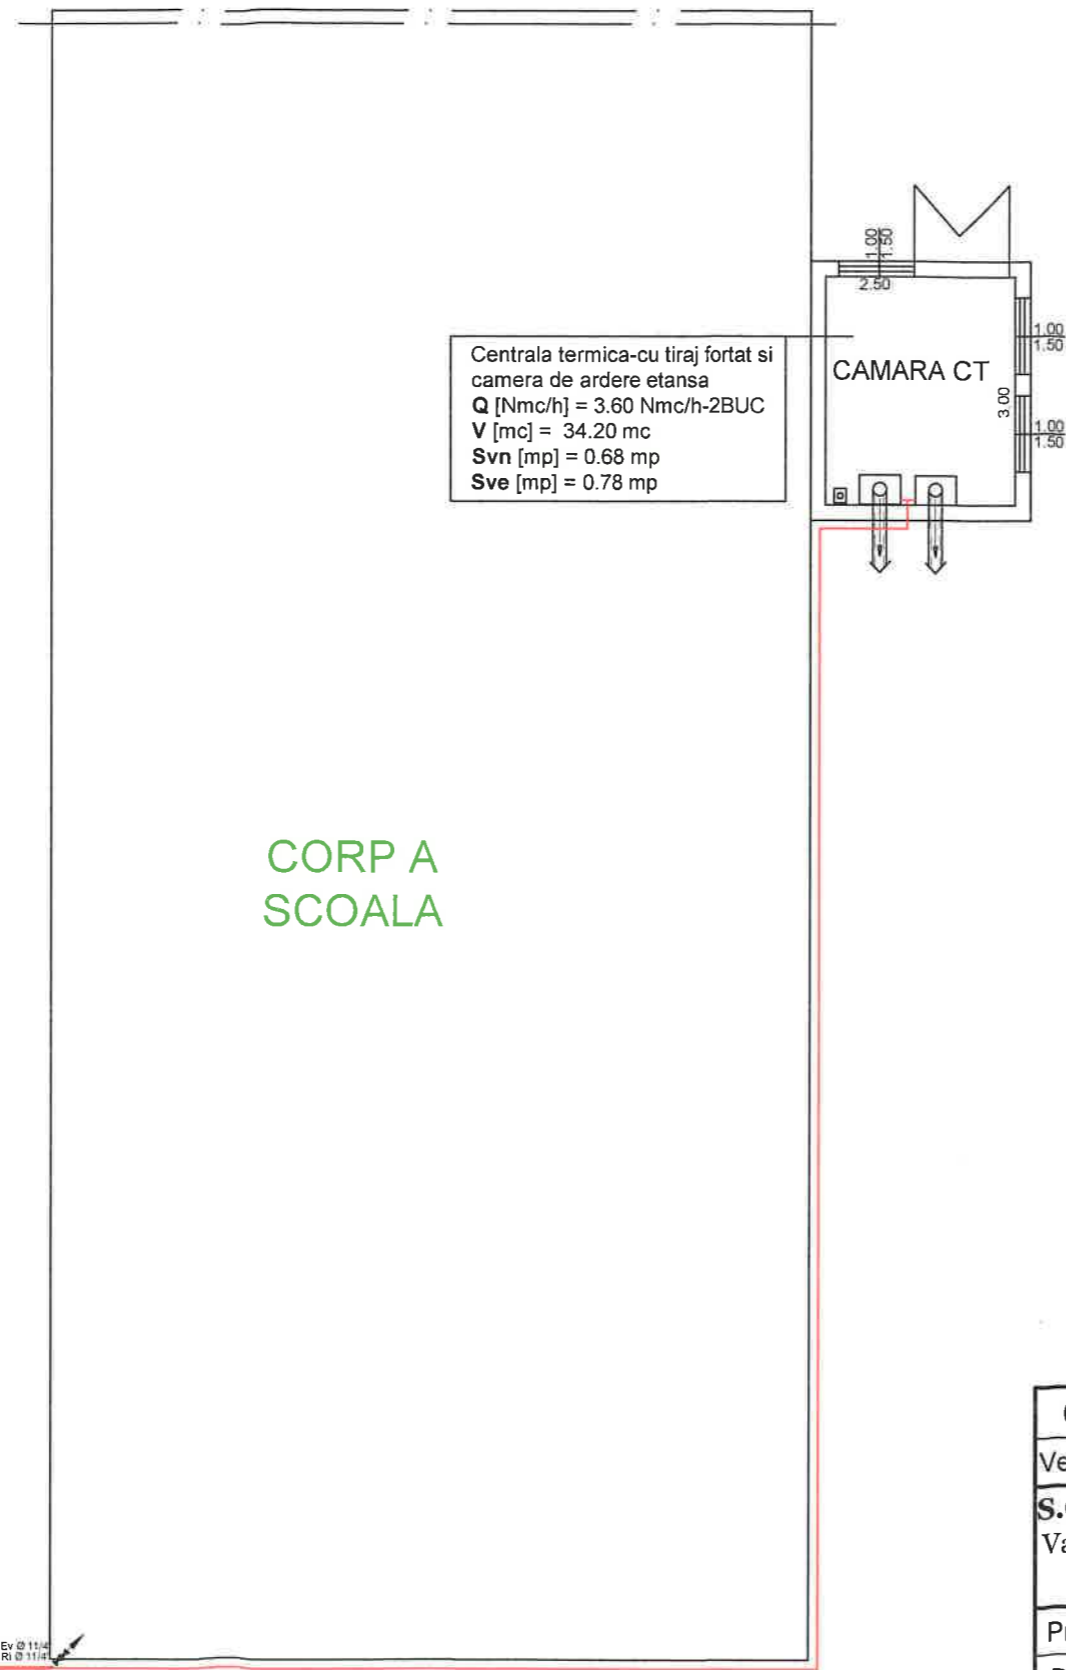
1.00
1.50
2.50

Centrala termica-cu tiraj fortat si camera de ardere etansa
**Q** [Nmc/h] = 3.60 Nmc/h-2BUC
**V** [mc] = 34.20 mc
**Svn** [mp] = 0.68 mp
**Sve** [mp] = 0.78 mp

CAMARA CT

3.00

1.00
1.50
1.00
1.50

CORP A
SCOALA

Ve
S.
Va
Pr

Ev Ø 11/4
Ri Ø 11/4